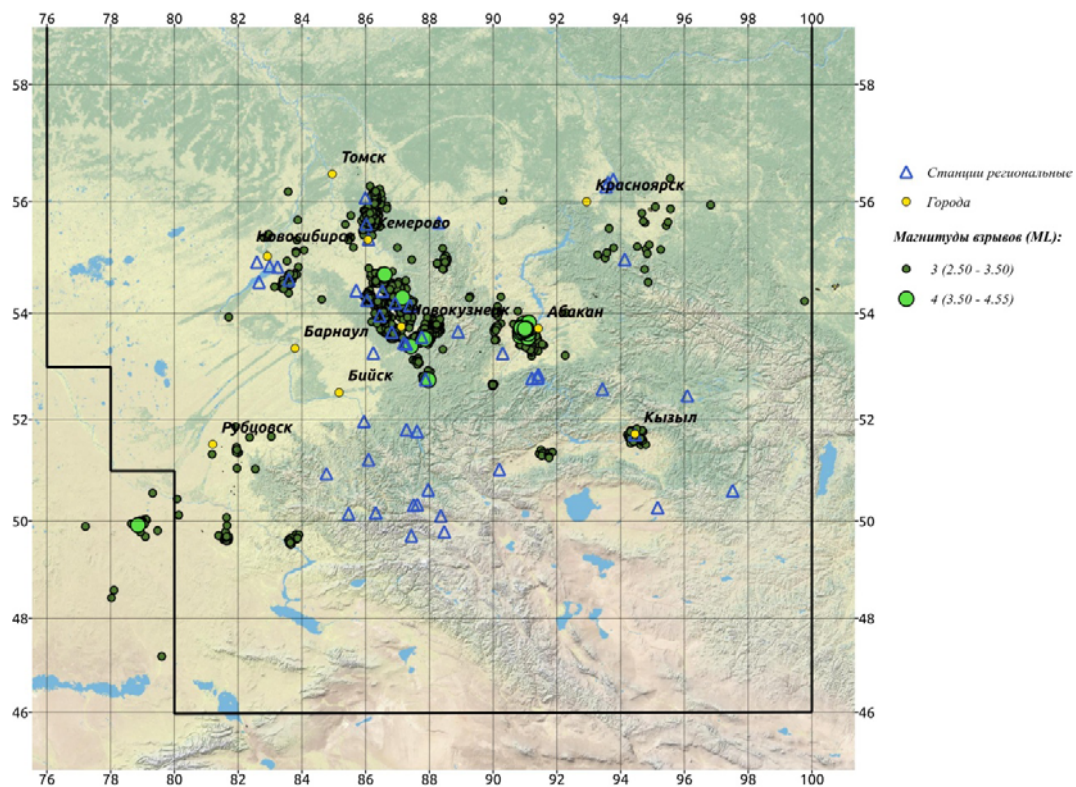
76 78 80 82 84 86 88 90 92 94 96 98 100

58
56
54
52
50
48
46

Томск
Красноярск
Кемерово
Новосибирск
Новокузнецк
Абакан
Барнаул
Бийск
Рубцовск
Кызыл

Станции региональные
Города
Магнитуды взрывов (ML):
3 (2.50 - 3.50)
4 (3.50 - 4.55)

76 78 80 82 84 86 88 90 92 94 96 98 100